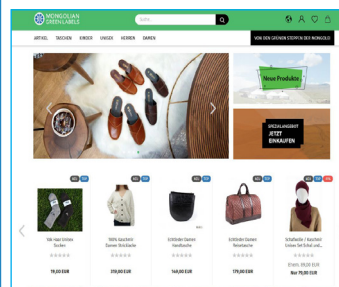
MONGOLIAN GREEN LABELS

Suche...

ARTIKEL TASCHEN KINDER UNISEX HERREN DAMEN

VON DEN GRÜNEN STEPPEN DER MONGOLEI

Neue Produkte

SPEZIALANGEBOT
JETZT EINKAUFEN

Yak Haar Socken

100% Kaschmir Damen Strickjacke

Schlitzer Damen Handtasche

Schlitzer Damen Reisetasche

Schalkragen Kaschmir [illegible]

79,00 EUR

339,00 EUR

149,00 EUR

179,00 EUR

89,00 EUR
Nur 79,00 EUR